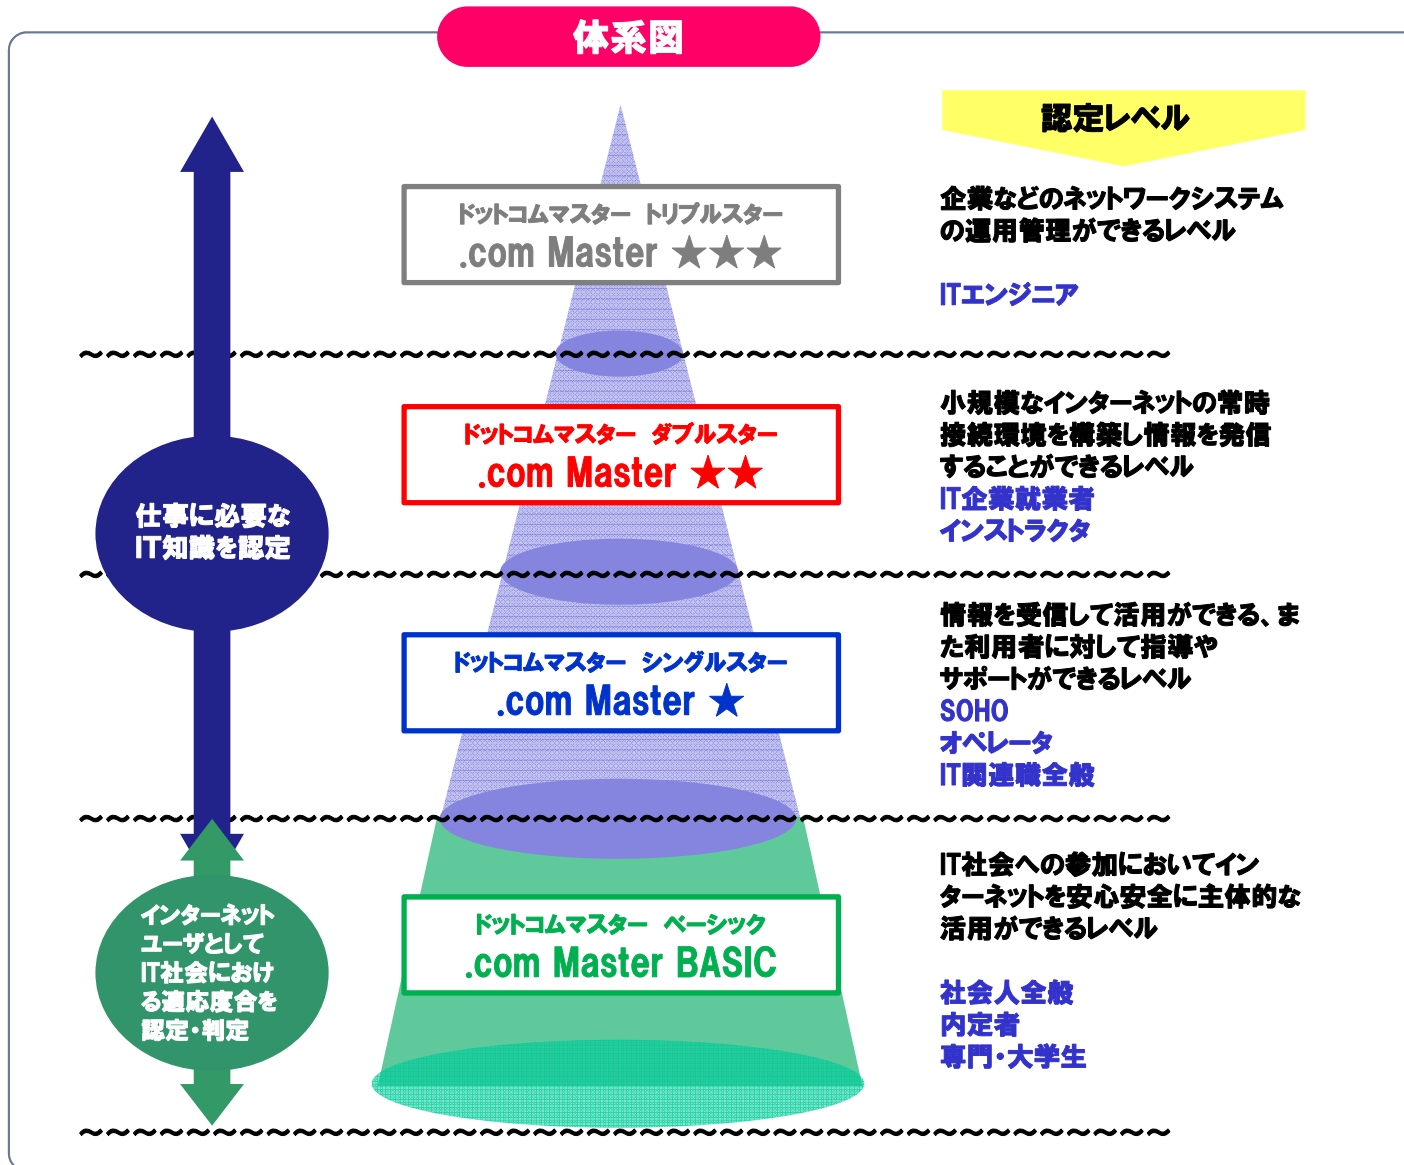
体系図

認定レベル

ドットコムマスター トリプルスター
.com Master ★★★

企業などのネットワークシステムの運用管理ができるレベル

ITエンジニア

ドットコムマスター ダブルスター
.com Master ★★

小規模なインターネットの常時接続環境を構築し情報を発信することができるレベル
IT企業就業者
インストラクタ

仕事に必要なIT知識を認定

ドットコムマスター シングルスター
.com Master ★

情報を受信して活用ができる、また利用者に対して指導やサポートができるレベル
SOHO
オペレータ
IT関連職全般

インターネットユーザとしてIT社会における適応度合を認定・判定

ドットコムマスター ベーシック
.com Master BASIC

IT社会への参加においてインターネットを安心安全に主体的な活用ができるレベル

社会人全般
内定者
専門・大学生